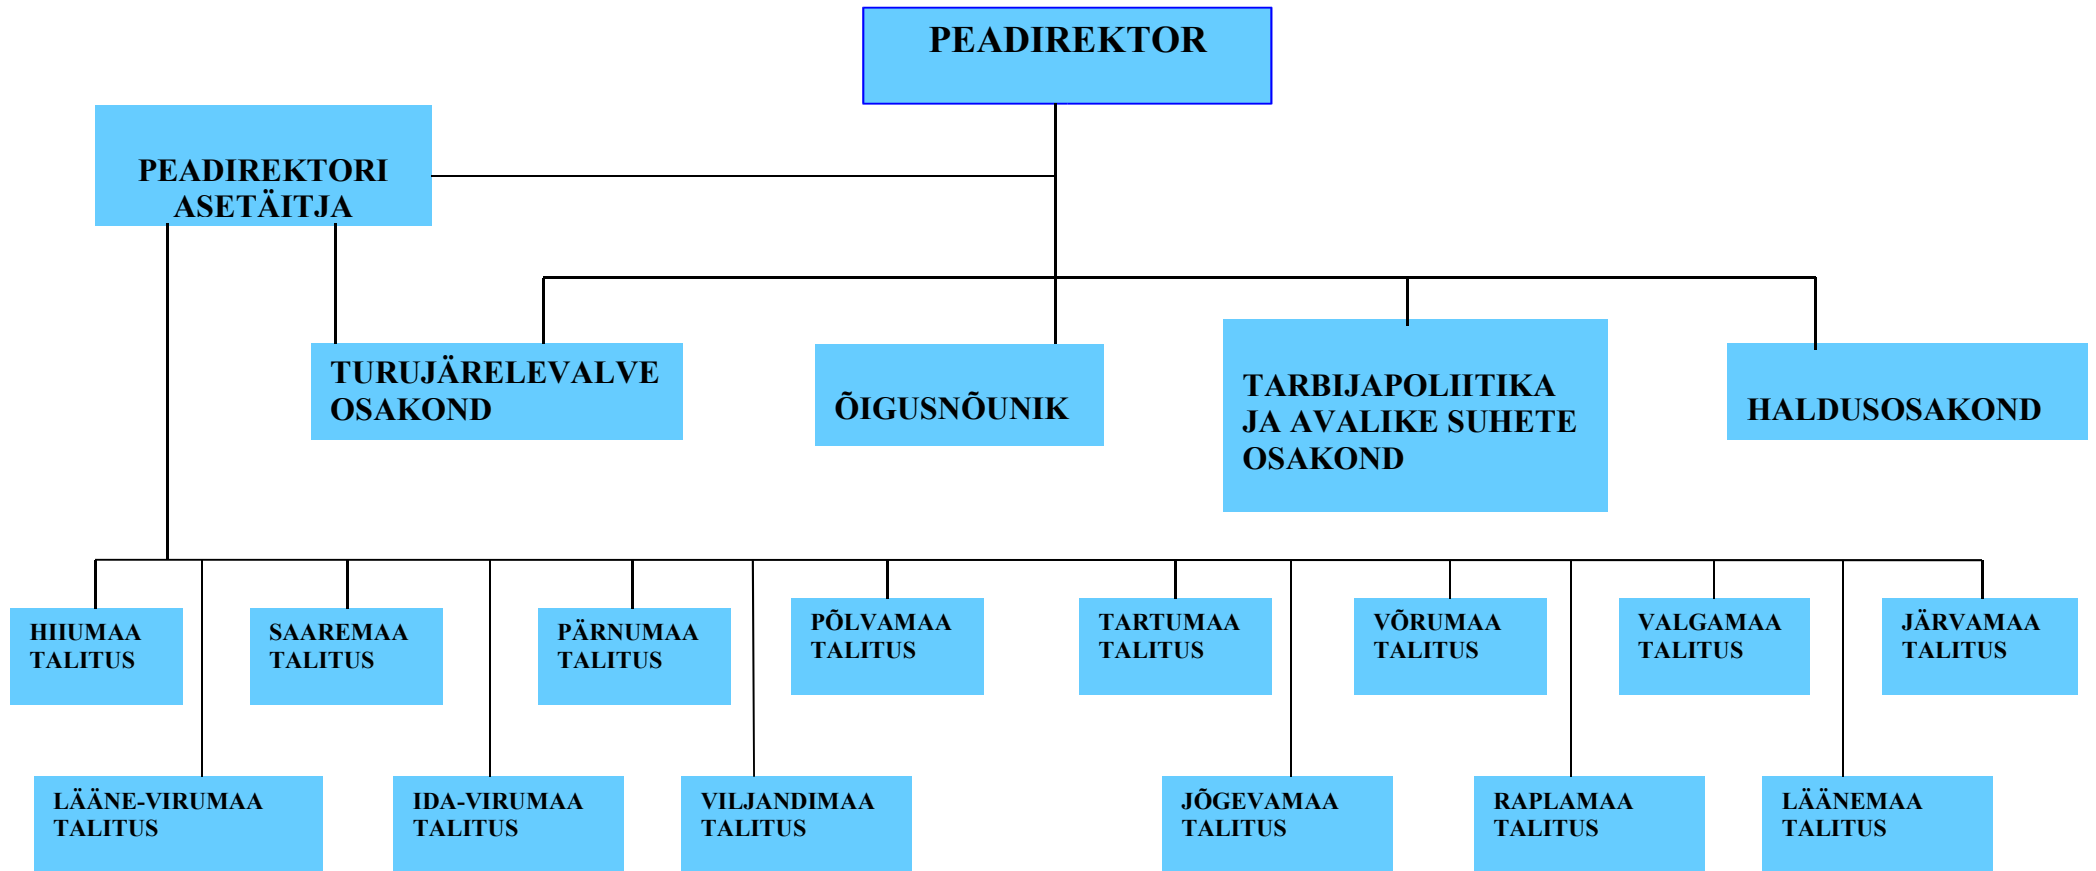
PEADIREKTOR

PEADIREKTORI ASETÄITJA

TURUJÄRELEVALVE OSAKOND

ÕIGUSNÕUNIK

TARBIJAPOLIITIKA JA AVALIKE SUHETE OSAKOND

HALDUSOSAKOND

HIIUMAA TALITUS

SAAREMAA TALITUS

PÄRNUMAA TALITUS

PÕLVAMAA TALITUS

TARTUMAA TALITUS

VÕRUMAA TALITUS

VALGAMAA TALITUS

JÄRVAMAA TALITUS

LÄÄNE-VIRUMAA TALITUS

IDA-VIRUMAA TALITUS

VILJANDIMAA TALITUS

JÕGEVAMAA TALITUS

RAPLAMAA TALITUS

LÄÄNEMAA TALITUS